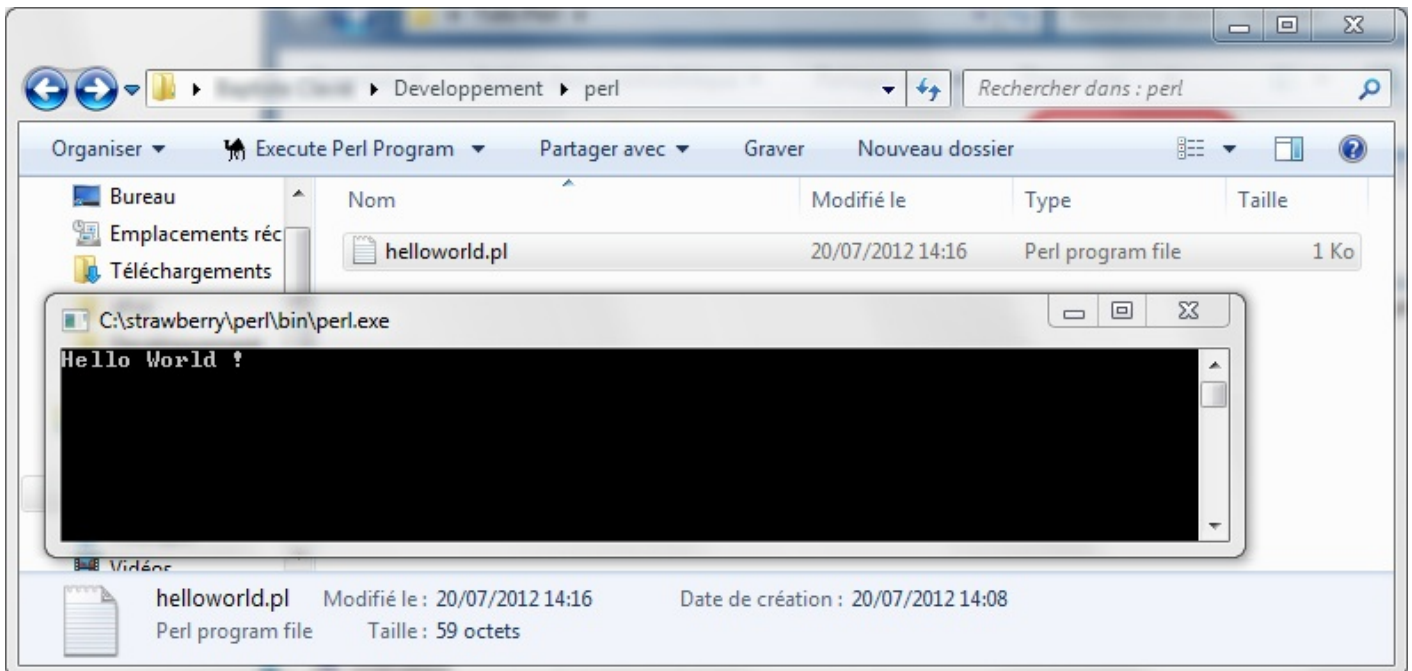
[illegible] ▸ Developpement ▸ perl

Rechercher dans : perl

Organiser ▾ Execute Perl Program ▾ Partager avec ▾ Graver Nouveau dossier

Bureau
Emplacements réc
Téléchargements

| Nom | Modifié le | Type | Taille |
|---|---|---|---|
| helloworld.pl | 20/07/2012 14:16 | Perl program file | 1 Ko |

C:\strawberry\perl\bin\perl.exe

Hello World !

Vidéos

helloworld.pl Modifié le : 20/07/2012 14:16 Date de création : 20/07/2012 14:08
Perl program file Taille : 59 octets